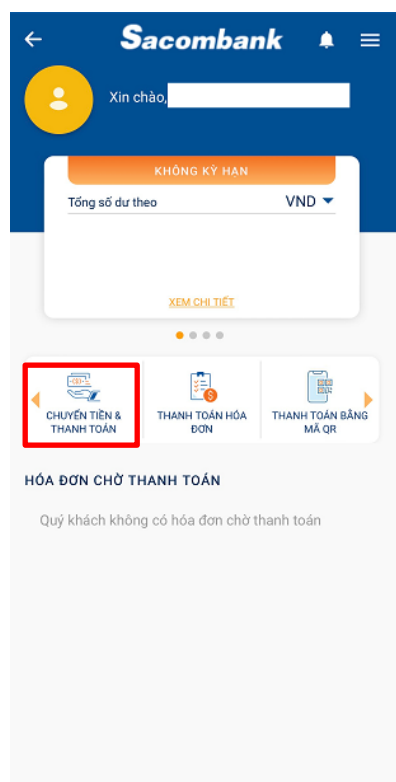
Sacombank

Xin chào,

KHÔNG KỲ HẠN

Tổng số dư theo VND

XEM CHI TIẾT

CHUYỂN TIỀN & THANH TOÁN

THANH TOÁN HÓA ĐƠN

THANH TOÁN BẰNG MÃ QR

HÓA ĐƠN CHỜ THANH TOÁN

Quý khách không có hóa đơn chờ thanh toán